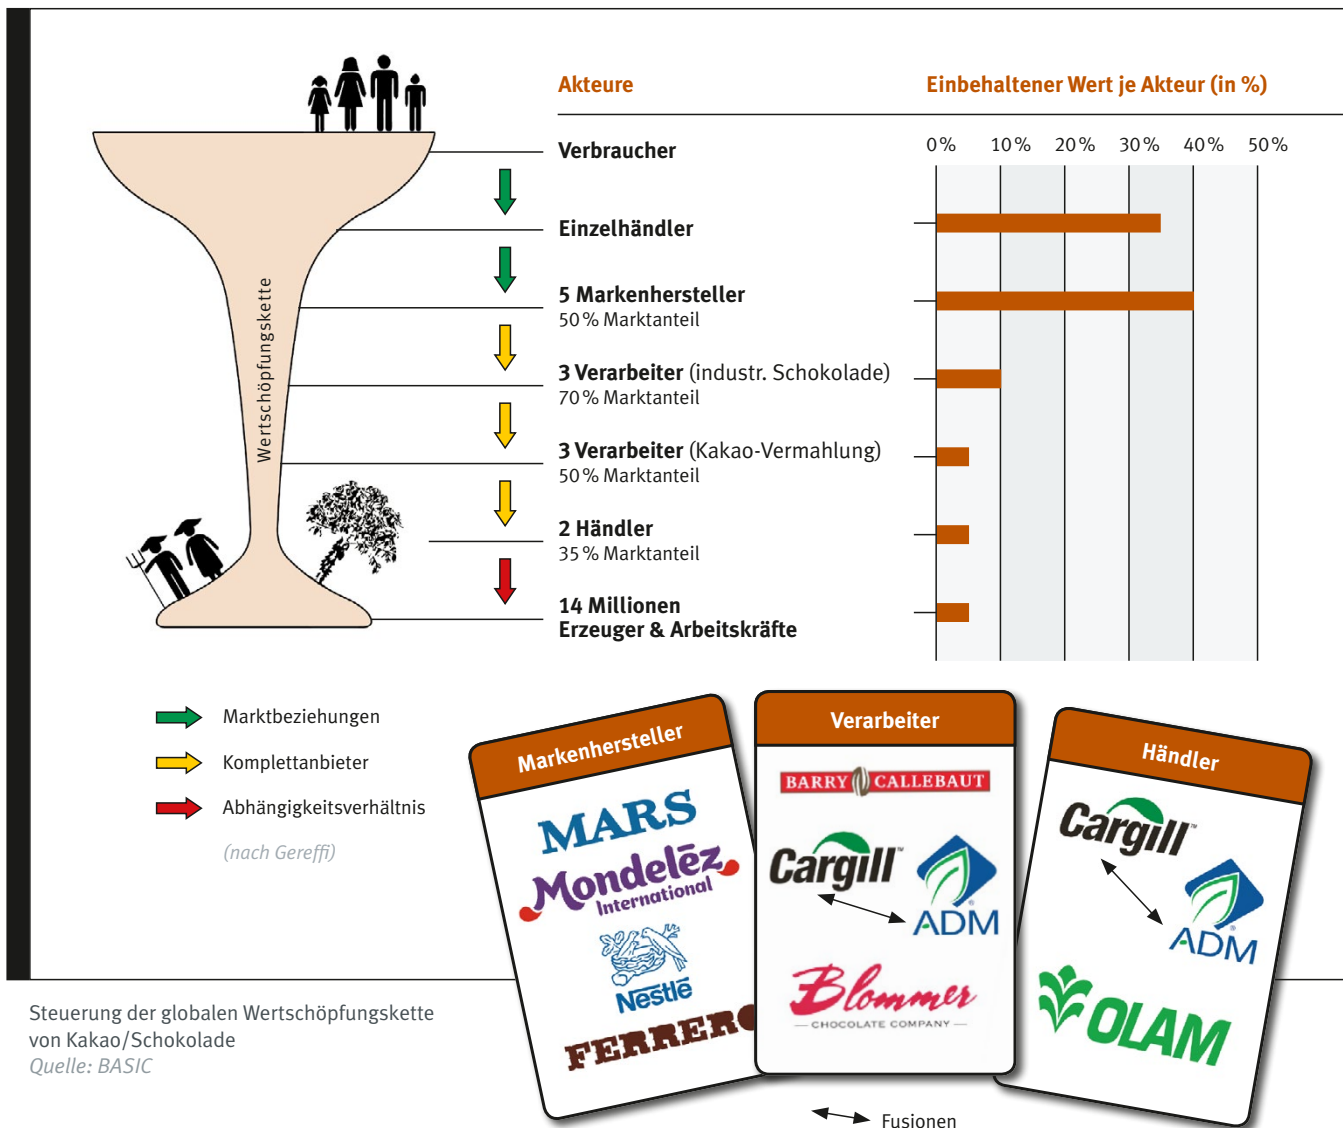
Wertschöpfungskette

Akteure

Einbehaltener Wert je Akteur (in %)

0% 10% 20% 30% 40% 50%

Verbraucher

Einzelhändler

5 Markenhersteller
50 % Marktanteil

3 Verarbeiter (industr. Schokolade)
70 % Marktanteil

3 Verarbeiter (Kakao-Vermahlung)
50 % Marktanteil

2 Händler
35 % Marktanteil

14 Millionen
Erzeuger & Arbeitskräfte

Marktbeziehungen

Komplettanbieter

Abhängigkeitsverhältnis

(nach Gereffi)

Markenhersteller

MARS
Mondelēz International
Nestlé
FERRERO

Verarbeiter

BARRY CALLEBAUT
Cargill
ADM
Blommer
CHOCOLATE COMPANY

Händler

Cargill
ADM
OLAM

Fusionen

Steuerung der globalen Wertschöpfungskette von Kakao/Schokolade
Quelle: BASIC